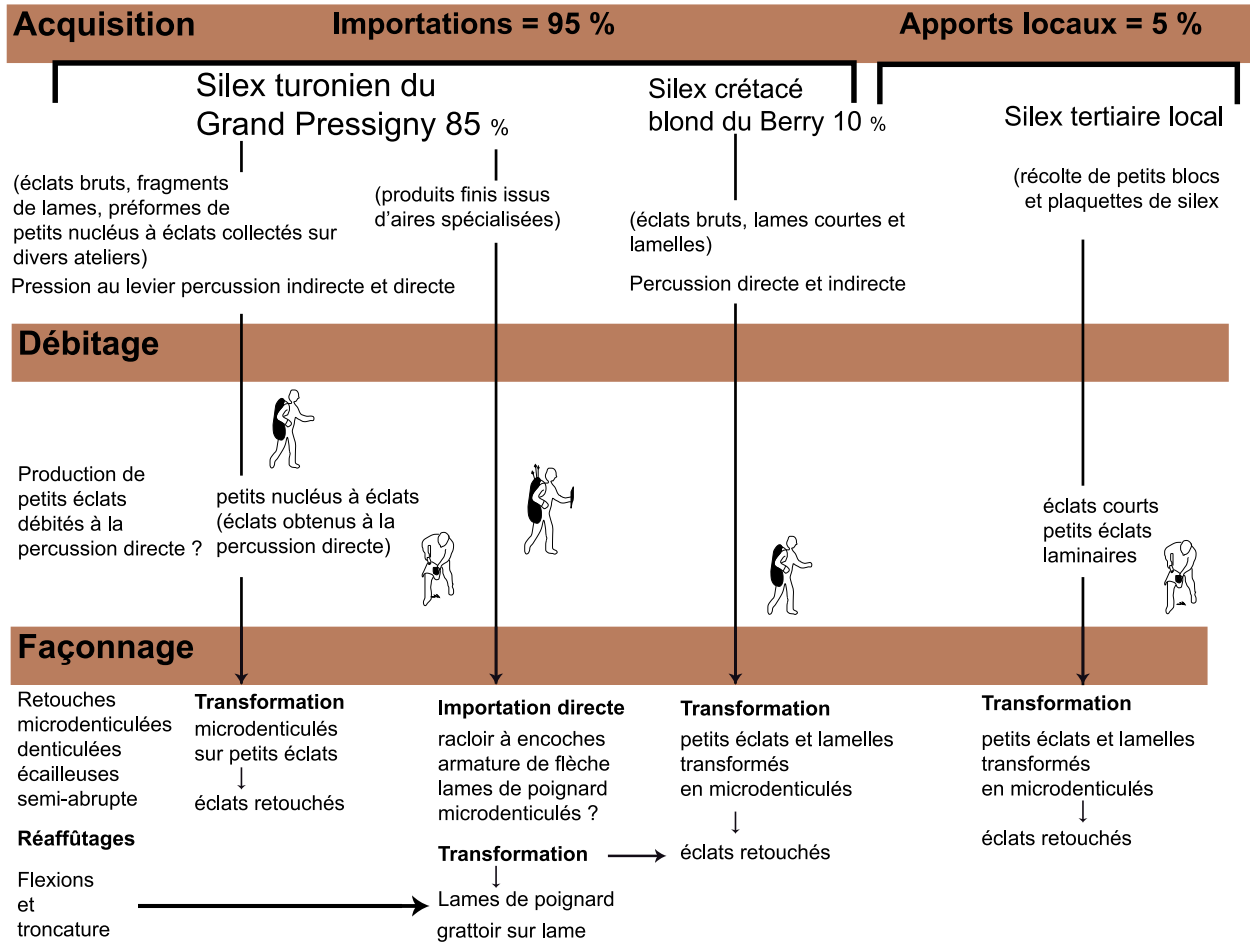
Acquisition Importations = 95 % Apports locaux = 5 %

Silex turonien du Grand Pressigny 85 %

Silex crétacé blond du Berry 10 %

Silex tertiaire local

(éclats bruts, fragments de lames, préformes de petits nucléus à éclats collectés sur divers ateliers)

Pression au levier percussion indirecte et directe

(produits finis issus d'aires spécialisées)

(éclats bruts, lames courtes et lamelles)

Percussion directe et indirecte

(récolte de petits blocs et plaquettes de silex

Débitage

Production de petits éclats débités à la percussion directe ?

petits nucléus à éclats (éclats obtenus à la percussion directe)

éclats courts petits éclats laminaires

Façonnage

Retouches microdenticulées denticulées écailleuses semi-abrupte

Réaffûtages

Flexions et troncature

Transformation
microdenticulés sur petits éclats
↓
éclats retouchés

Importation directe
racloir à encoches armature de flèche lames de poignard microdenticulés ?

Transformation
↓
Lames de poignard
grattoir sur lame

Transformation
petits éclats et lamelles transformés en microdenticulés
↓
éclats retouchés

Transformation
petits éclats et lamelles transformés en microdenticulés
↓
éclats retouchés